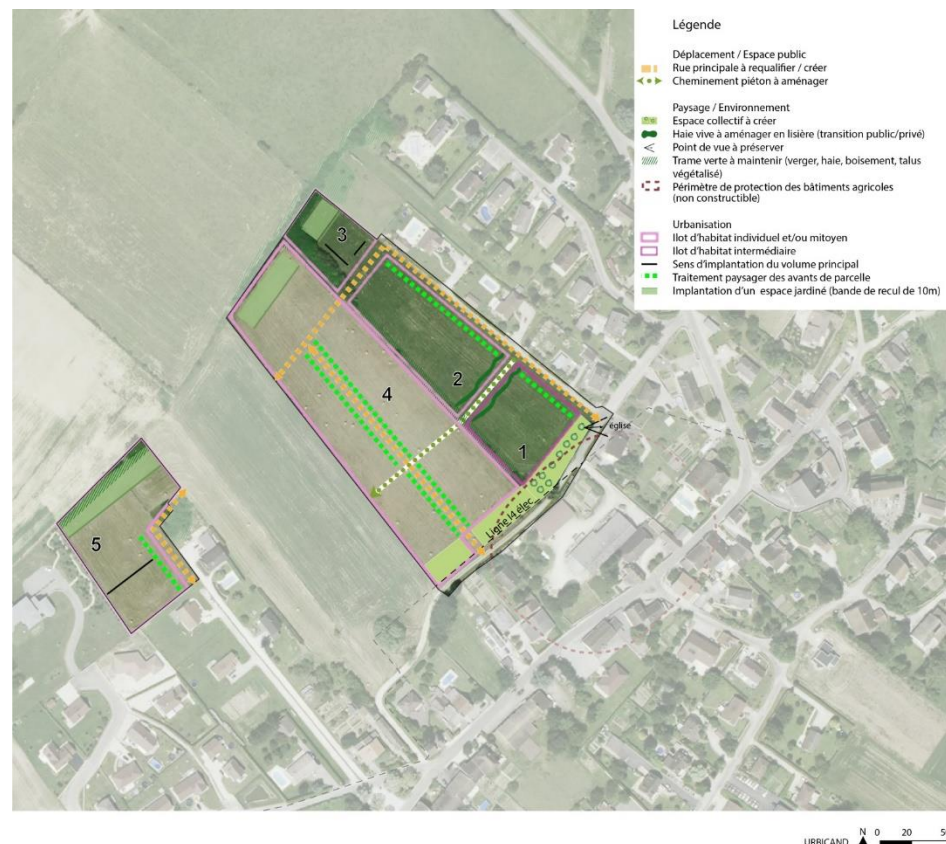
Légende

Déplacement / Espace public
Rue principale à requalifier / créer
Cheminement piéton à aménager

Paysage / Environnement
Espace collectif à créer
Haie vive à aménager en lisière (transition public/privé)
Point de vue à préserver
Trame verte à maintenir (verger, haie, boisement, talus végétalisé)
Périmètre de protection des bâtiments agricoles (non constructible)

Urbanisation
Ilot d'habitat individuel et/ou mitoyen
Ilot d'habitat intermédiaire
Sens d'implantation du volume principal
Traitement paysager des avants de parcelle
Implantation d'un espace jardiné (bande de recul de 10m)

3
2
4
1
5
église
Ligne l4 élec.

URBICAND N 0 20 5